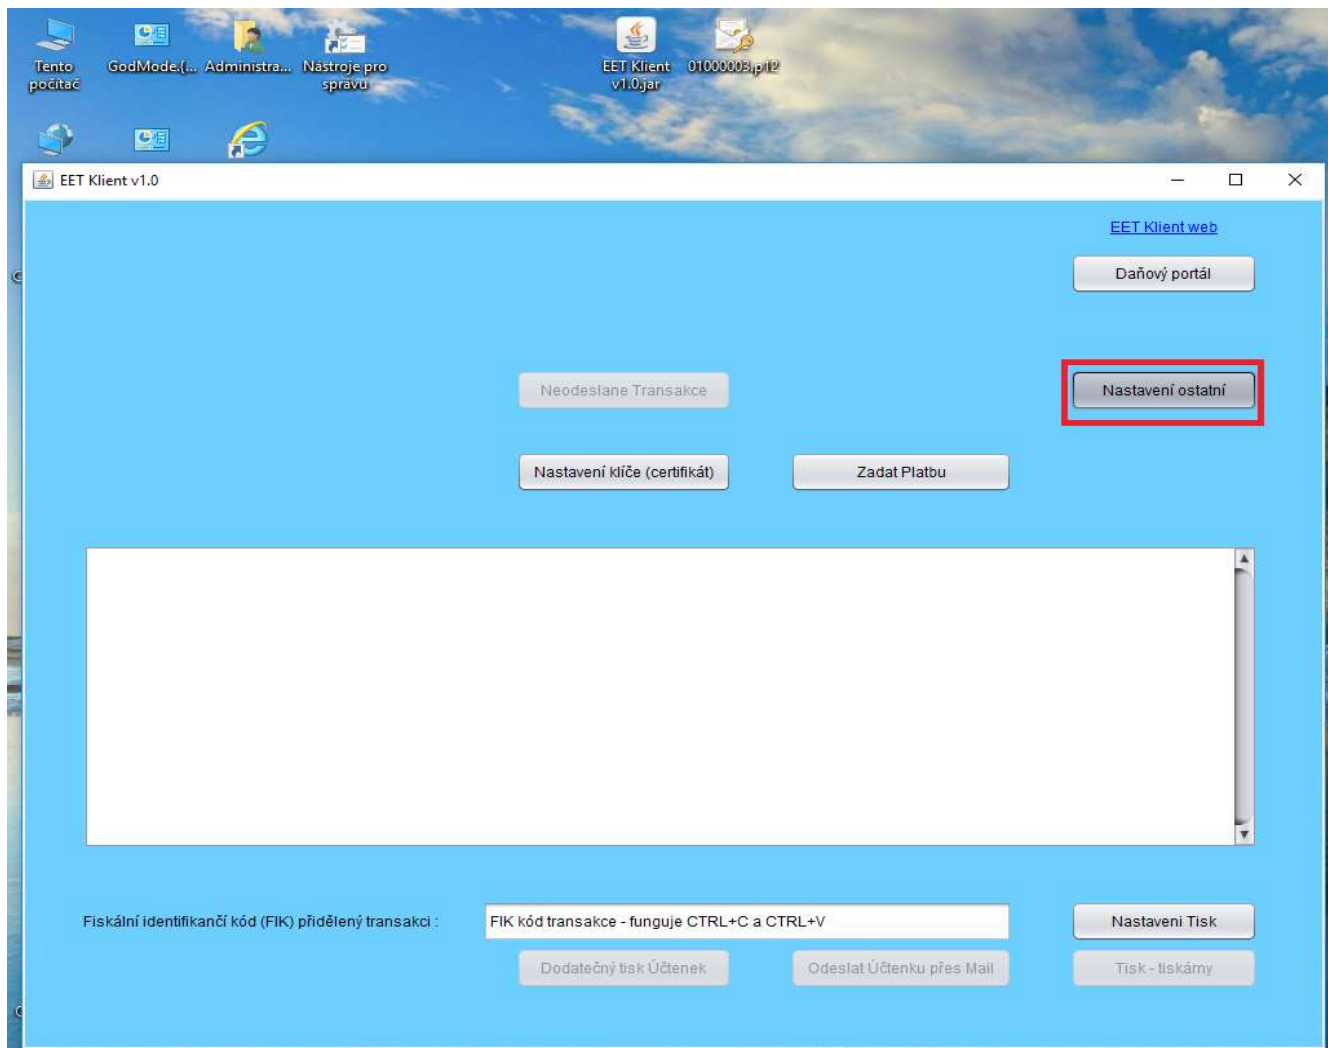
Tento počítač
GodMode.(...
Administra...
Nástroje pro správu
EET Klient v1.0.jar
01000003.p12

EET Klient v1.0

EET Klient web

Daňový portál

Neodeslane Transakce

Nastavení ostatní

Nastavení klíče (certifikát)

Zadat Platbu

Fiskální identifikanční kód (FIK) přidělený transakci :

FIK kód transakce - funguje CTRL+C a CTRL+V

Nastaveni Tisk

Dodatečný tisk Účtenek

Odeslat Účtenku přes Mail

Tisk - tiskárny